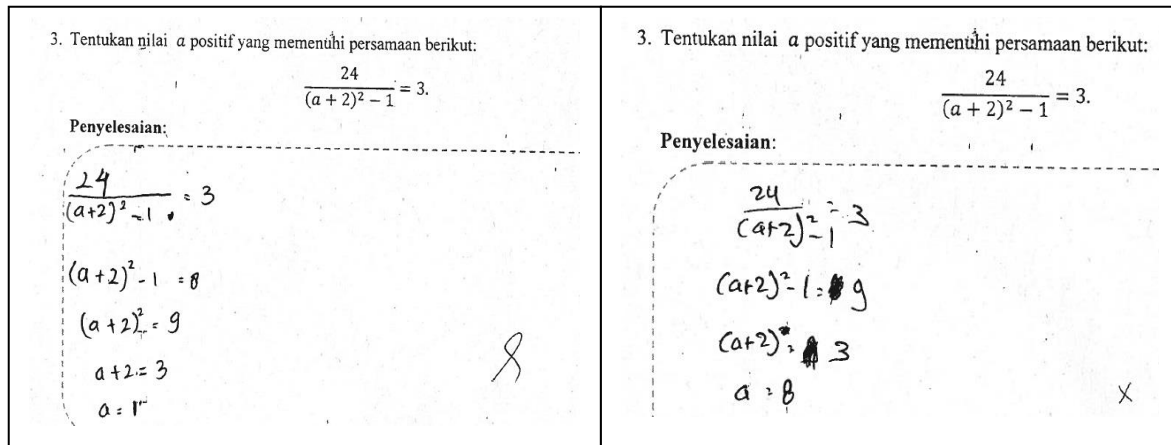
3. Tentukan nilai $a$ positif yang memenuhi persamaan berikut:

$\frac{24}{(a+2)^2-1} = 3.$

Penyelesaian:

$\frac{24}{(a+2)^2-1} = 3$

$(a+2)^2 - 1 = 8$

$(a+2)^2 = 9$

$a+2 = 3$

$a = 1$

8

3. Tentukan nilai $a$ positif yang memenuhi persamaan berikut:

$\frac{24}{(a+2)^2-1} = 3.$

Penyelesaian:

$\frac{24}{(a+2)^2-1} = 3$

$(a+2)^2 - 1 = 9$

$(a+2)^2 = 3$

$a = 8$

X